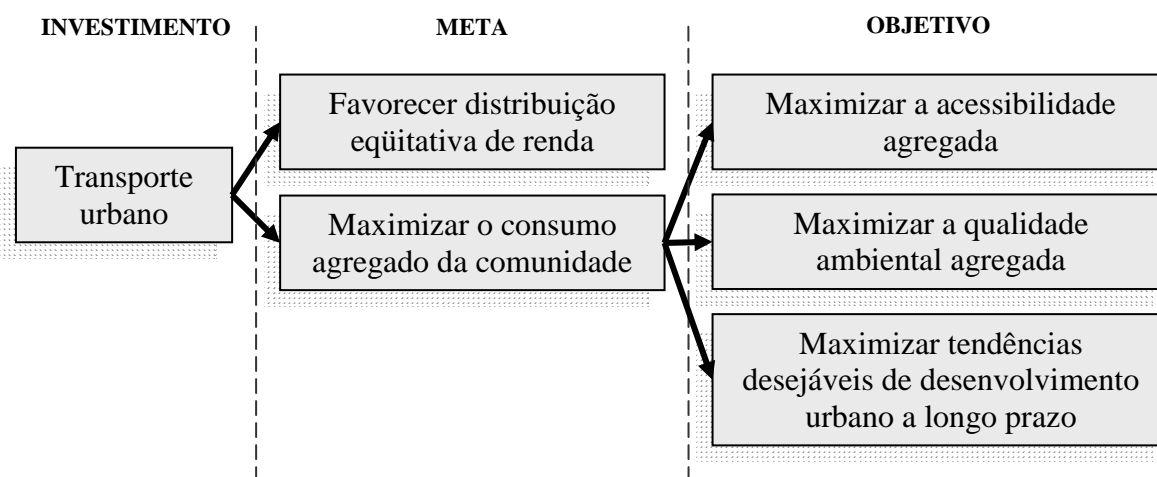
INVESTIMENTO

META

OBJETIVO

Transporte urbano

Favorecer distribuição eqüitativa de renda

Maximizar o consumo agregado da comunidade

Maximizar a acessibilidade agregada

Maximizar a qualidade ambiental agregada

Maximizar tendências desejáveis de desenvolvimento urbano a longo prazo